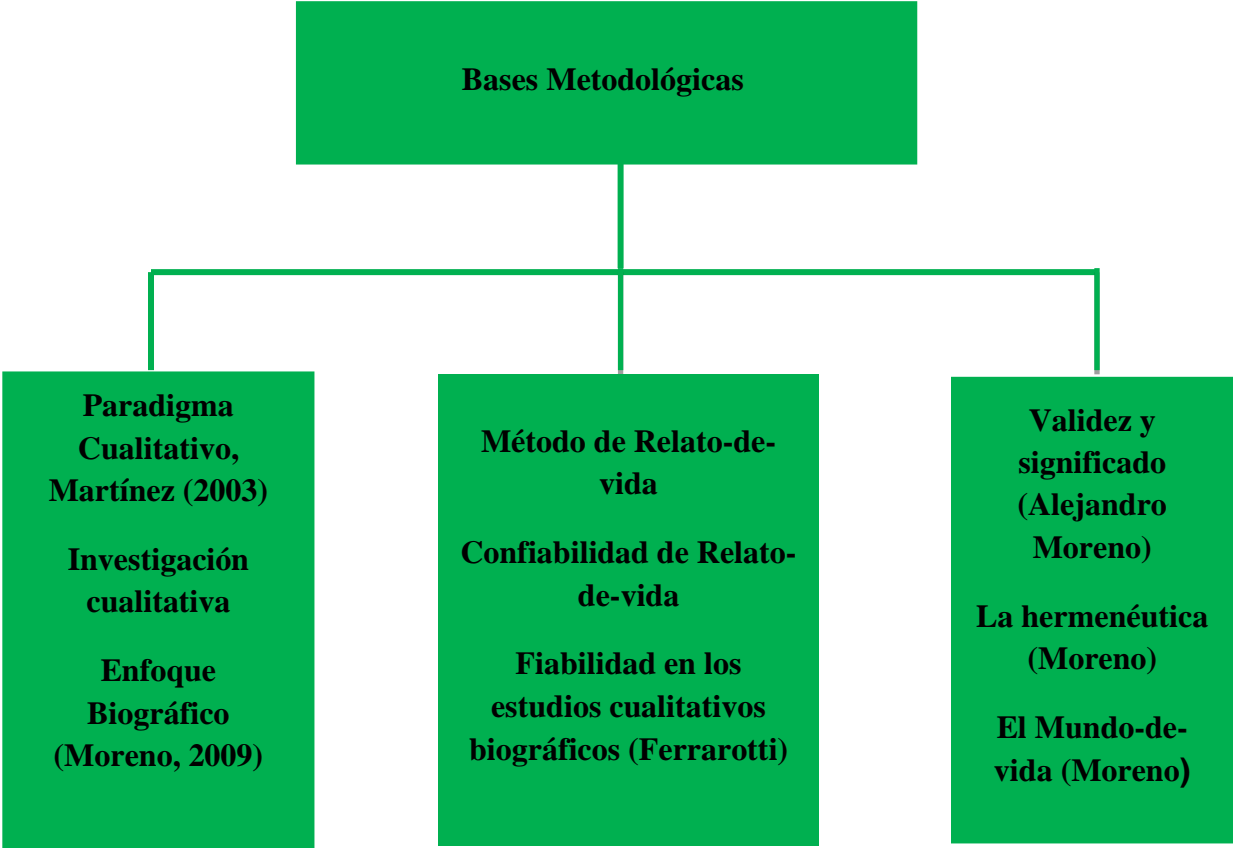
Bases Metodológicas

Paradigma Cualitativo, Martínez (2003)

Investigación cualitativa

Enfoque Biográfico (Moreno, 2009)

Método de Relato-de-vida

Confiabilidad de Relato-de-vida

Fiabilidad en los estudios cualitativos biográficos (Ferrarotti)

Validez y significado (Alejandro Moreno)

La hermenéutica (Moreno)

El Mundo-de-vida (Moreno)